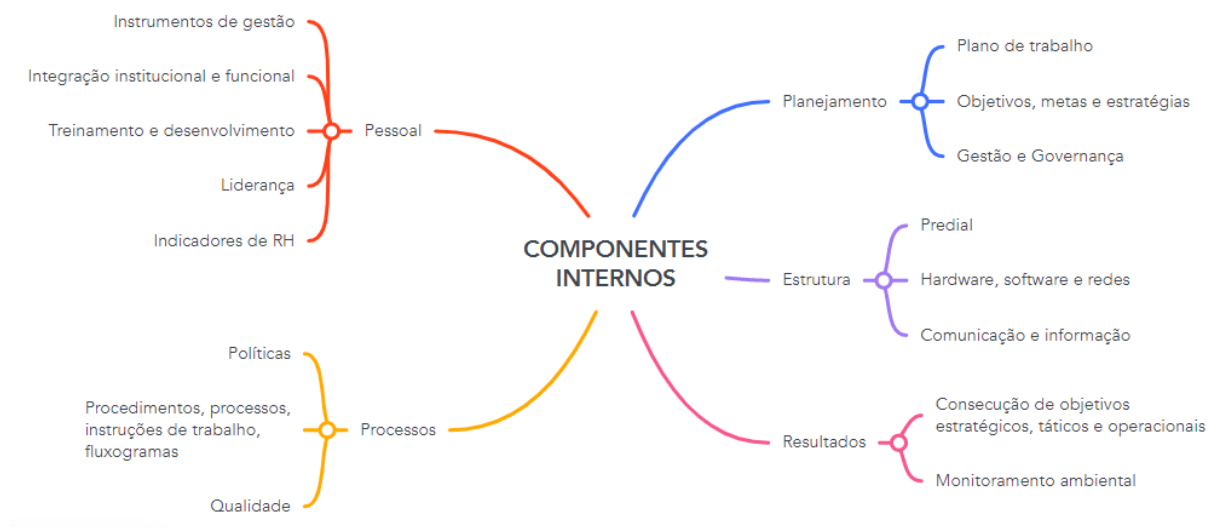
COMPONENTES INTERNOS

Pessoal
Instrumentos de gestão
Integração institucional e funcional
Treinamento e desenvolvimento
Liderança
Indicadores de RH

Planejamento
Plano de trabalho
Objetivos, metas e estratégias
Gestão e Governança

Estrutura
Predial
Hardware, software e redes
Comunicação e informação

Processos
Políticas
Procedimentos, processos, instruções de trabalho, fluxogramas
Qualidade

Resultados
Consecução de objetivos estratégicos, táticos e operacionais
Monitoramento ambiental